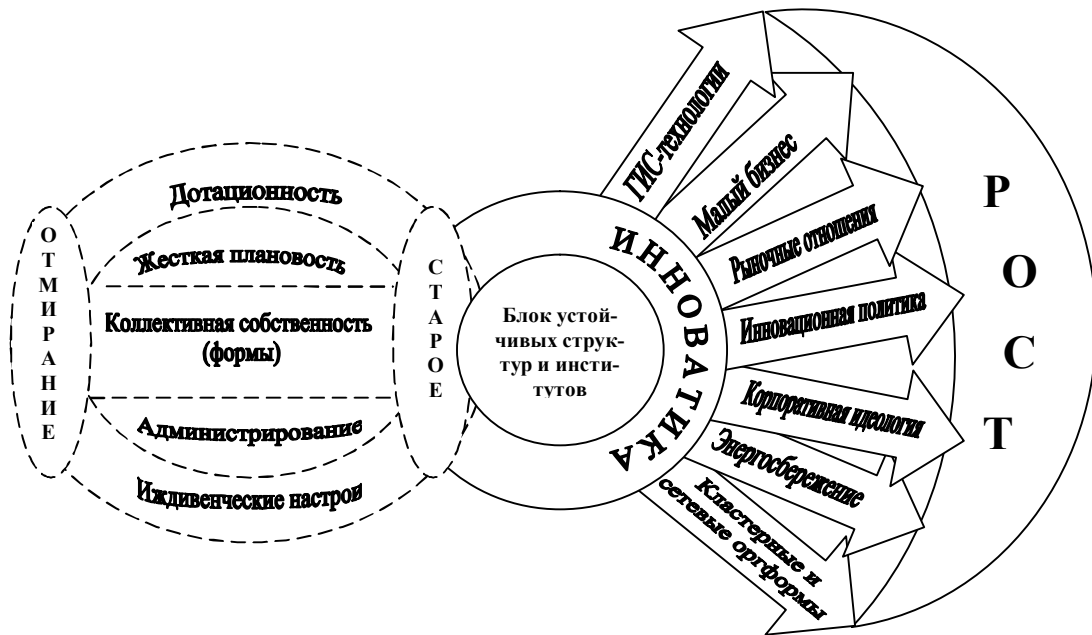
ОТМИРАНИЕ

Дотационность

Жесткая плановость

Коллективная собственность (формы)

Администрирование

Иждивенческие настрои

СТАРОЕ

Блок устойчивых структур и институтов

ИННОВАТИКА

ГИС-технологии

Малый бизнес

Рыночные отношения

Инновационная политика

Корпоративная идеология

Энергосбережение

Кластерные и сетевые оргформы

РОСТ